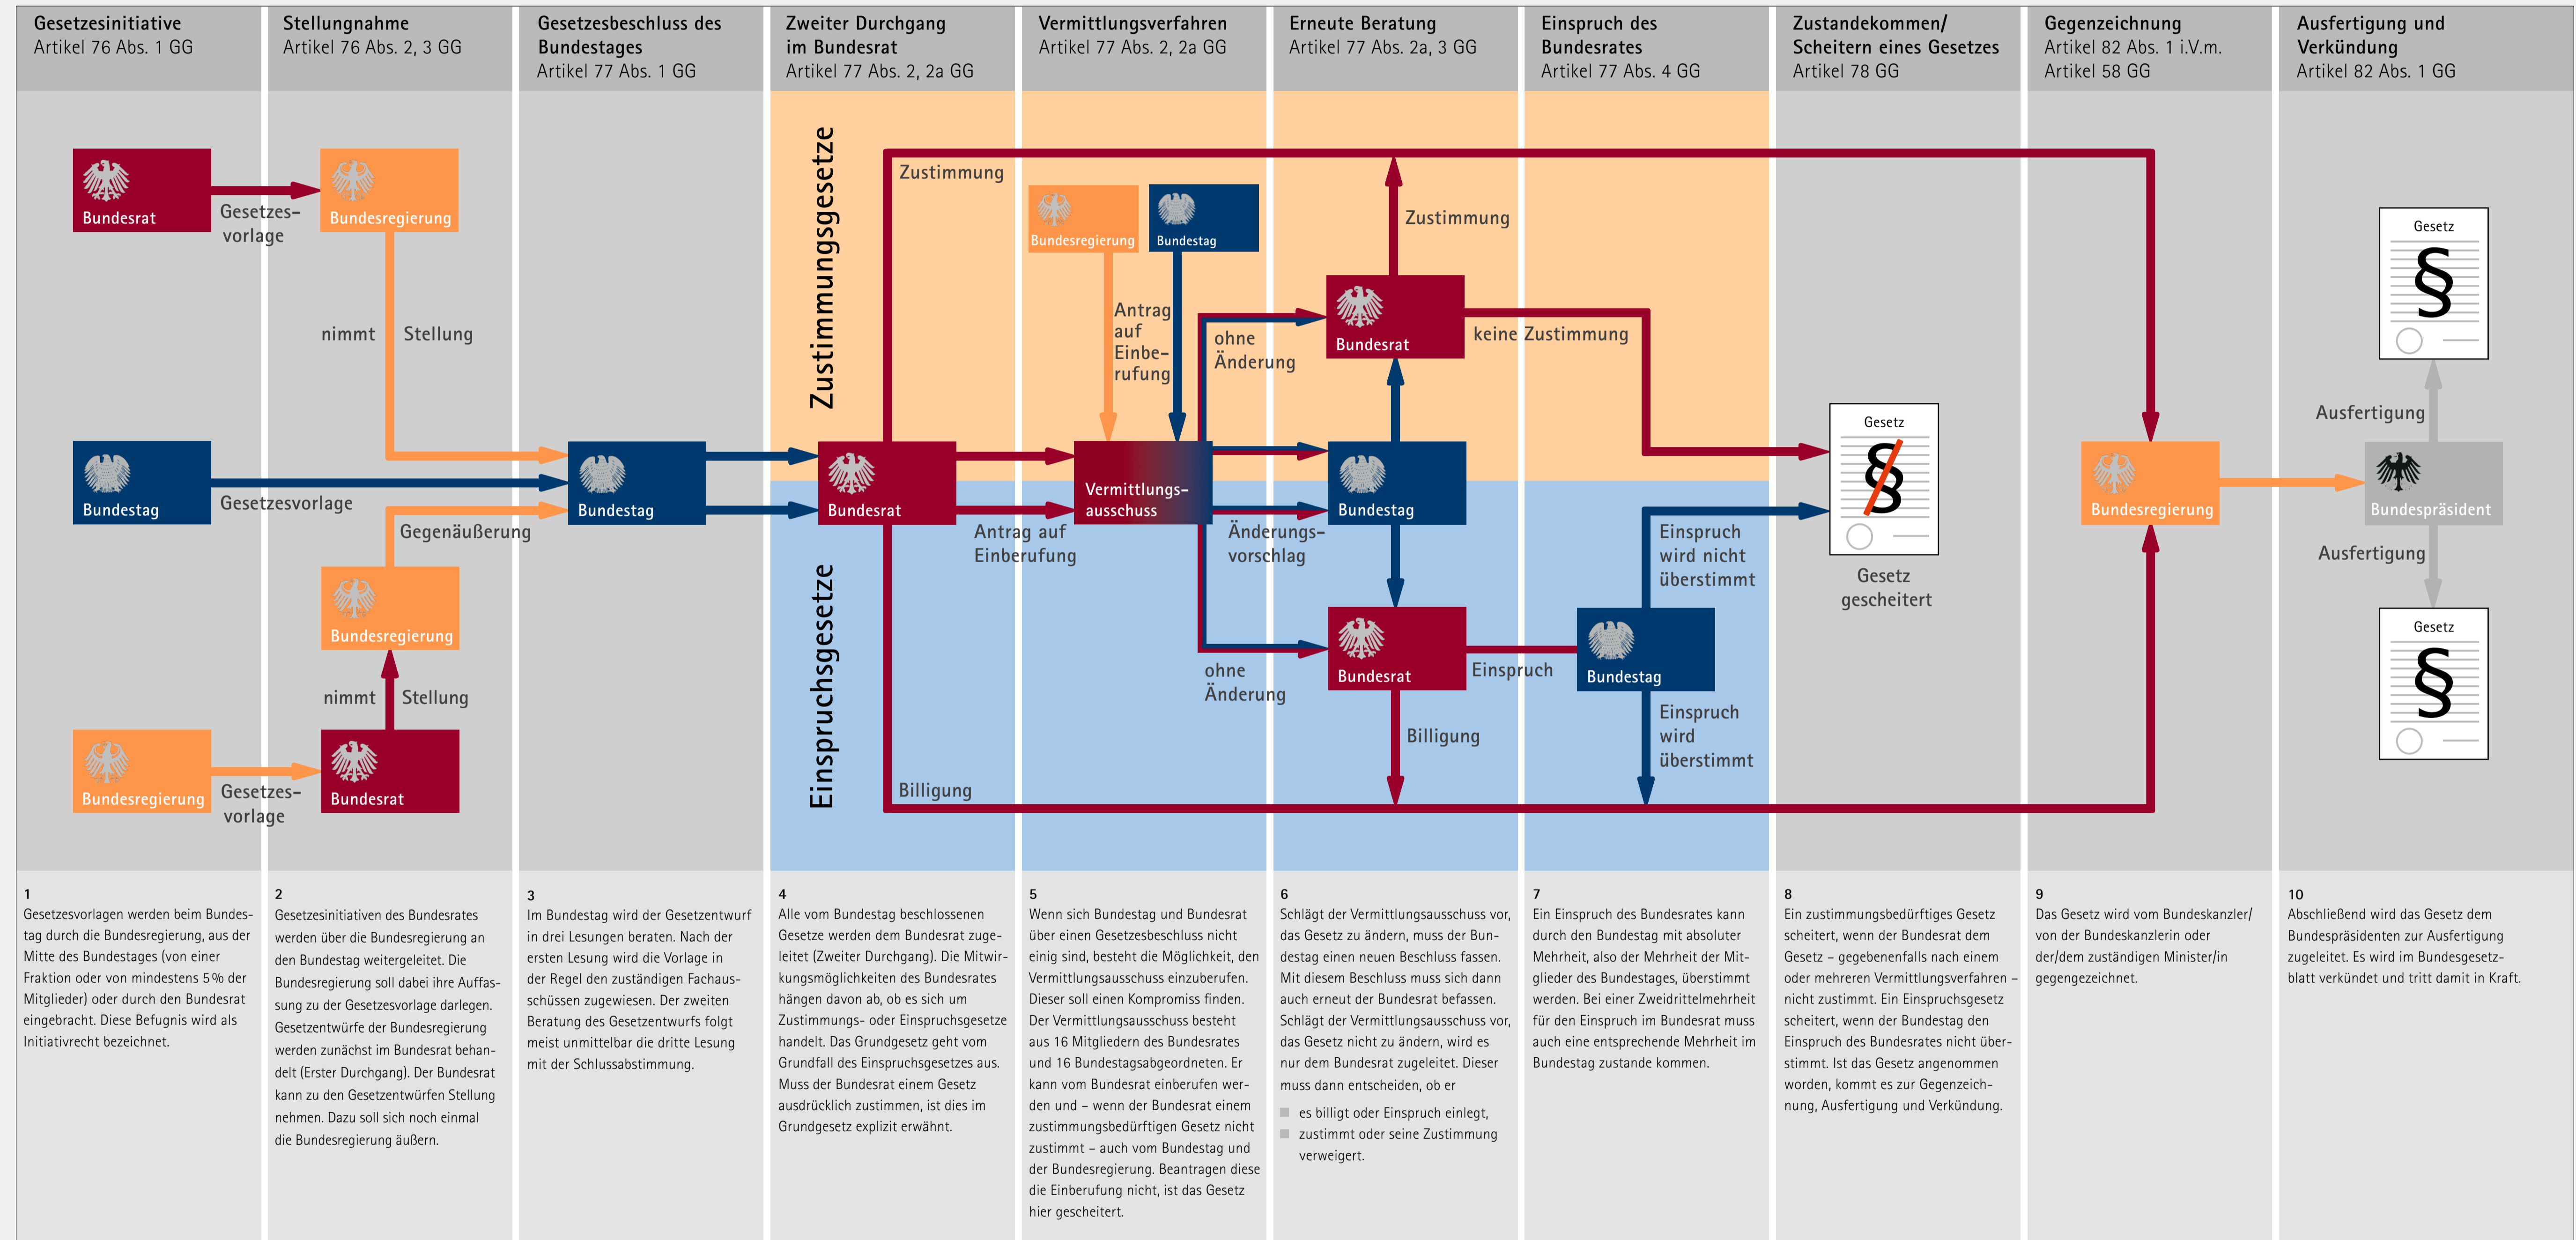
Gesetzesinitiative
Artikel 76 Abs. 1 GG

Stellungnahme
Artikel 76 Abs. 2, 3 GG

Gesetzesbeschluss des Bundestages
Artikel 77 Abs. 1 GG

Zweiter Durchgang im Bundesrat
Artikel 77 Abs. 2, 2a GG

Vermittlungsverfahren
Artikel 77 Abs. 2, 2a GG

Erneute Beratung
Artikel 77 Abs. 2a, 3 GG

Einspruch des Bundesrates
Artikel 77 Abs. 4 GG

Zustandekommen/ Scheitern eines Gesetzes
Artikel 78 GG

Gegenzeichnung
Artikel 82 Abs. 1 i.V.m. Artikel 58 GG

Ausfertigung und Verkündung
Artikel 82 Abs. 1 GG

Bundesrat
Gesetzes-vorlage
Bundesregierung
nimmt Stellung
Bundestag
Gesetzesvorlage
Gegenäußerung
Bundesregierung
nimmt Stellung
Bundesregierung
Gesetzes-vorlage
Bundesrat
Bundestag
Zustimmungsgesetze
Einspruchsgesetze
Zustimmung
Bundesrat
Antrag auf Einberufung
Billigung
Bundesregierung
Bundestag
Antrag auf Einbe-rufung
Vermittlungs-ausschuss
ohne Änderung
Änderungs-vorschlag
ohne Änderung
Zustimmung
Bundesrat
keine Zustimmung
Bundestag
Bundesrat
Einspruch
Billigung
Bundestag
Einspruch wird nicht überstimmt
Einspruch wird überstimmt
Gesetz
§
Gesetz gescheitert
Bundesregierung
Ausfertigung
Bundespräsident
Ausfertigung
Gesetz
§
Gesetz
§

1
Gesetzesvorlagen werden beim Bundestag durch die Bundesregierung, aus der Mitte des Bundestages (von einer Fraktion oder von mindestens 5% der Mitglieder) oder durch den Bundesrat eingebracht. Diese Befugnis wird als Initiativrecht bezeichnet.

2
Gesetzesinitiativen des Bundesrates werden über die Bundesregierung an den Bundestag weitergeleitet. Die Bundesregierung soll dabei ihre Auffassung zu der Gesetzesvorlage darlegen. Gesetzentwürfe der Bundesregierung werden zunächst im Bundesrat behandelt (Erster Durchgang). Der Bundesrat kann zu den Gesetzentwürfen Stellung nehmen. Dazu soll sich noch einmal die Bundesregierung äußern.

3
Im Bundestag wird der Gesetzentwurf in drei Lesungen beraten. Nach der ersten Lesung wird die Vorlage in der Regel den zuständigen Fachausschüssen zugewiesen. Der zweiten Beratung des Gesetzentwurfs folgt meist unmittelbar die dritte Lesung mit der Schlussabstimmung.

4
Alle vom Bundestag beschlossenen Gesetze werden dem Bundesrat zugeleitet (Zweiter Durchgang). Die Mitwirkungsmöglichkeiten des Bundesrates hängen davon ab, ob es sich um Zustimmungs- oder Einspruchsgesetze handelt. Das Grundgesetz geht vom Grundfall des Einspruchsgesetzes aus. Muss der Bundesrat einem Gesetz ausdrücklich zustimmen, ist dies im Grundgesetz explizit erwähnt.

5
Wenn sich Bundestag und Bundesrat über einen Gesetzesbeschluss nicht einig sind, besteht die Möglichkeit, den Vermittlungsausschuss einzuberufen. Dieser soll einen Kompromiss finden. Der Vermittlungsausschuss besteht aus 16 Mitgliedern des Bundesrates und 16 Bundestagsabgeordneten. Er kann vom Bundesrat einberufen werden und – wenn der Bundesrat einem zustimmungsbedürftigen Gesetz nicht zustimmt – auch vom Bundestag und der Bundesregierung. Beantragen diese die Einberufung nicht, ist das Gesetz hier gescheitert.

6
Schlägt der Vermittlungsausschuss vor, das Gesetz zu ändern, muss der Bundestag einen neuen Beschluss fassen. Mit diesem Beschluss muss sich dann auch erneut der Bundesrat befassen. Schlägt der Vermittlungsausschuss vor, das Gesetz nicht zu ändern, wird es nur dem Bundesrat zugeleitet. Dieser muss dann entscheiden, ob er
es billigt oder Einspruch einlegt,
zustimmt oder seine Zustimmung verweigert.

7
Ein Einspruch des Bundesrates kann durch den Bundestag mit absoluter Mehrheit, also der Mehrheit der Mitglieder des Bundestages, überstimmt werden. Bei einer Zweidrittelmehrheit für den Einspruch im Bundesrat muss auch eine entsprechende Mehrheit im Bundestag zustande kommen.

8
Ein zustimmungsbedürftiges Gesetz scheitert, wenn der Bundesrat dem Gesetz – gegebenenfalls nach einem oder mehreren Vermittlungsverfahren – nicht zustimmt. Ein Einspruchsgesetz scheitert, wenn der Bundestag den Einspruch des Bundesrates nicht überstimmt. Ist das Gesetz angenommen worden, kommt es zur Gegenzeichnung, Ausfertigung und Verkündung.

9
Das Gesetz wird vom Bundeskanzler/ von der Bundeskanzlerin oder der/dem zuständigen Minister/in gegengezeichnet.

10
Abschließend wird das Gesetz dem Bundespräsidenten zur Ausfertigung zugeleitet. Es wird im Bundesgesetzblatt verkündet und tritt damit in Kraft.